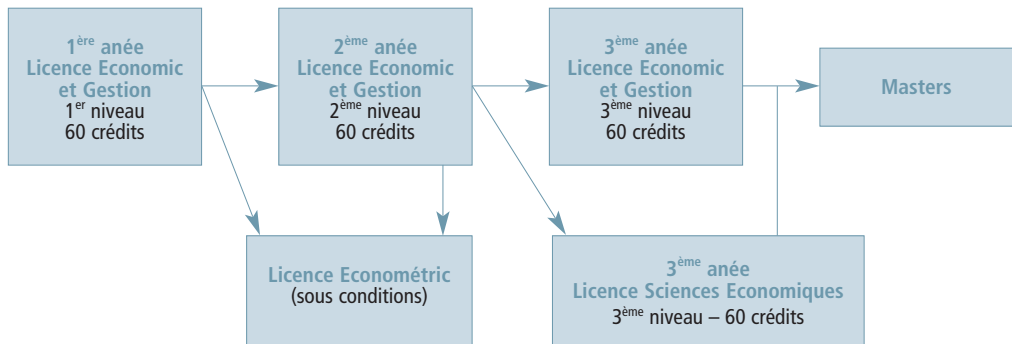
1$^{ère}$ anée
Licence Economic
et Gestion
1$^{er}$ niveau
60 crédits

2$^{ème}$ anée
Licence Economic
et Gestion
2$^{ème}$ niveau
60 crédits

3$^{ème}$ anée
Licence Economic
et Gestion
3$^{ème}$ niveau
60 crédits

Masters

Licence Econométric
(sous conditions)

3$^{ème}$ anée
Licence Sciences Economiques
3$^{ème}$ niveau – 60 crédits